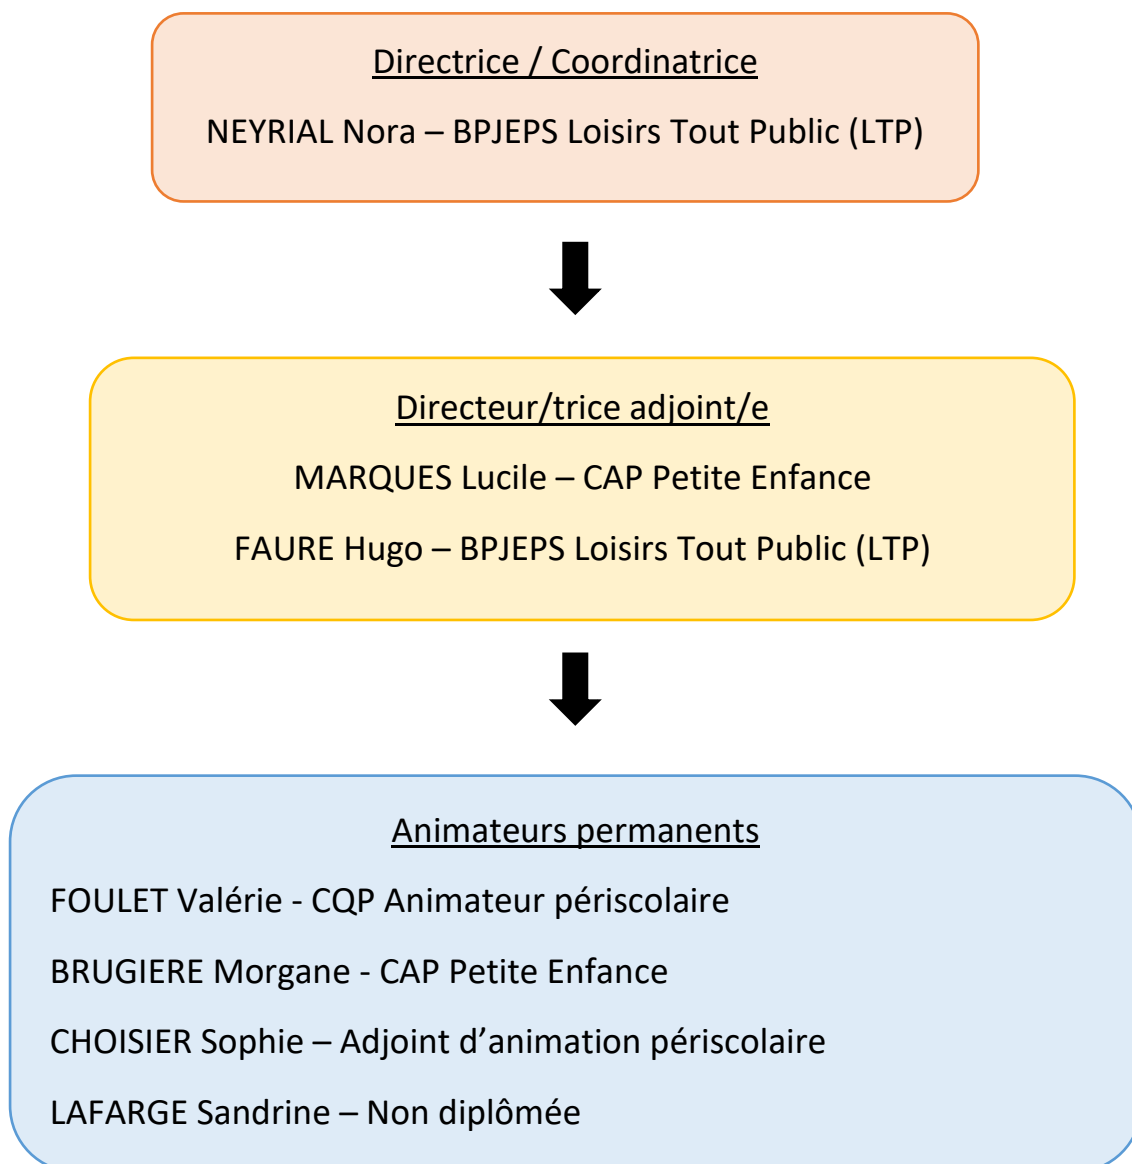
Directrice / Coordinatrice

NEYRIAL Nora – BPJEPS Loisirs Tout Public (LTP)

Directeur/trice adjoint/e

MARQUES Lucile – CAP Petite Enfance

FAURE Hugo – BPJEPS Loisirs Tout Public (LTP)

Animateurs permanents

FOULET Valérie - CQP Animateur périscolaire

BRUGIERE Morgane - CAP Petite Enfance

CHOISIER Sophie – Adjoint d’animation périscolaire

LAFARGE Sandrine – Non diplômée